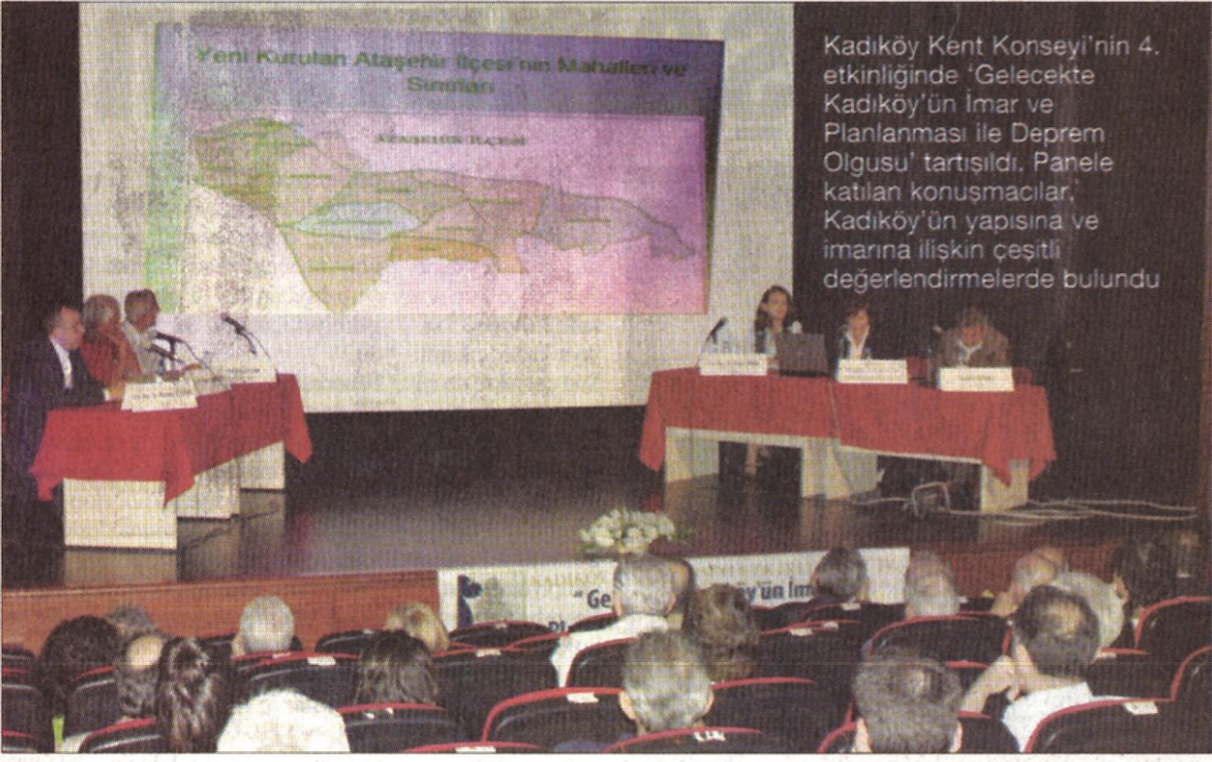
Yeni Kurulan Ataşehir İlçesi'nin Mahalleri ve Sınırları

ATAŞEHİR İLÇESİ

Kadıköy Kent Konseyi'nin 4. etkinliğinde 'Gelecekte Kadıköy'ün İmar ve Planlanması ile Deprem Olgusu' tartışıldı. Panele katılan konuşmacılar, Kadıköy'ün yapısına ve imarına ilişkin çeşitli değerlendirmelerde bulundu

KADIKÖ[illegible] "Ge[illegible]öy'ün İm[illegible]
Pl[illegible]